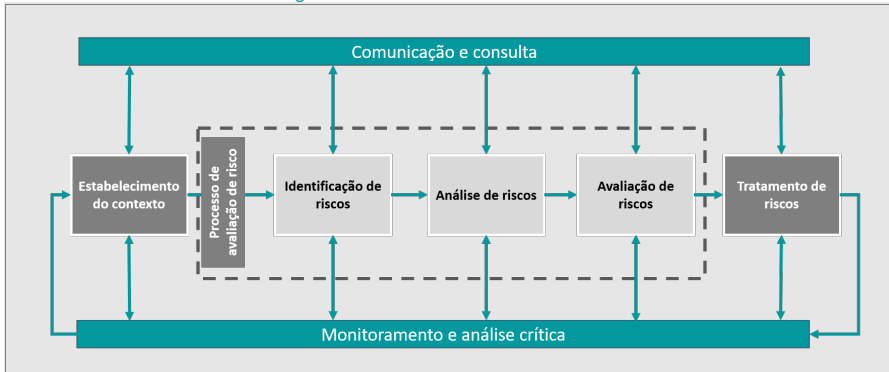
Comunicação e consulta

Estabelecimento do contexto

Processo de avaliação de risco

Identificação de riscos

Análise de riscos

Avaliação de riscos

Tratamento de riscos

Monitoramento e análise crítica